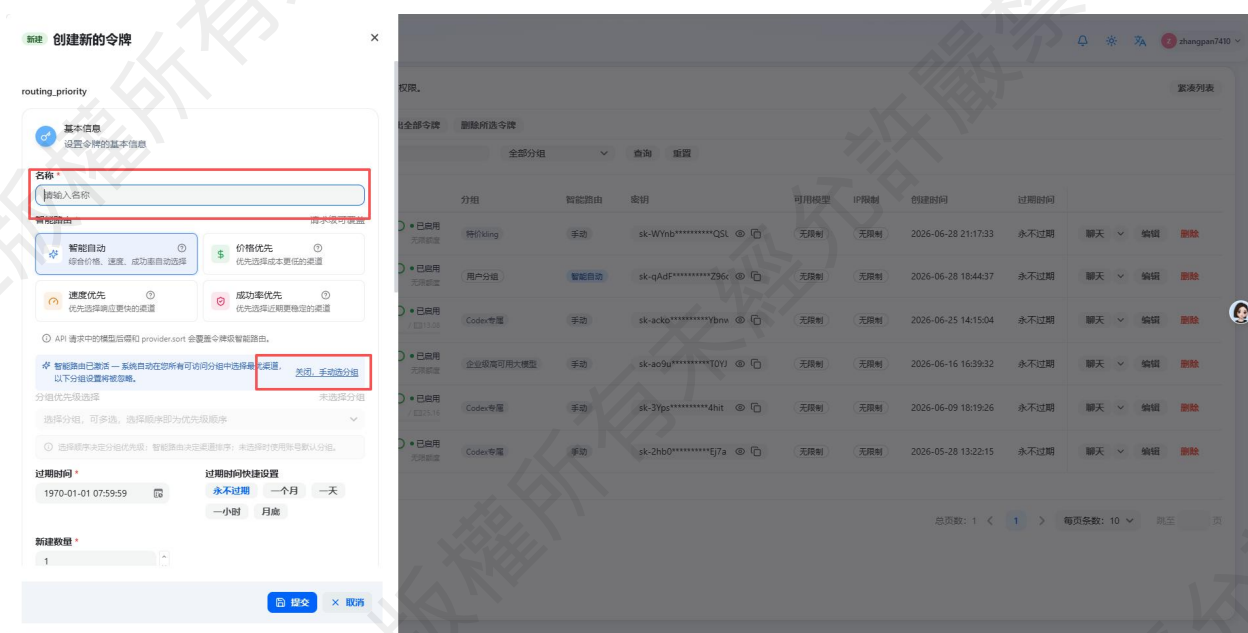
新建 创建新的令牌

×

routing_priority

基本信息
设置令牌的基本信息

名称 *
请输入名称

智能路由 请求级可覆盖

智能自动
综合价格、速度、成功率自动选择

价格优先
优先选择成本更低的渠道

速度优先
优先选择响应更快的渠道

成功率优先
优先选择近期更稳定的渠道

API 请求中的模型后缀和 provider.sort 会覆盖令牌级智能路由。

智能路由已激活 — 系统自动在您所有可访问分组中选择最优渠道，以下分组设置将被忽略。 关闭，手动选分组

分组优先级选择 未选择分组

选择分组，可多选，选择顺序即为优先级顺序

选择顺序决定分组优先级；智能路由决定渠道排序；未选择时使用账号默认分组。

过期时间 *
1970-01-01 07:59:59

过期时间快捷设置
永不过期 一个月 一天 一小时 月底

新建数量 *
1

提交 × 取消

zhangpan7410

权限。

紧凑列表

出全部令牌 删除所选令牌

全部分组 查询 重置

| | 分组 | 智能路由 | 密钥 | 可用模型 | IP限制 | 创建时间 | 过期时间 | |
|---|---|---|---|---|---|---|---|---|
| 已启用 无限额度 | 特价kling | 手动 | sk-WYnb**********QSL | 无限制 | 无限制 | 2026-06-28 21:17:33 | 永不过期 | 聊天 编辑 删除 |
| 已启用 无限额度 | 用户分组 | 智能自动 | sk-qAdF**********Z96 | 无限制 | 无限制 | 2026-06-28 18:44:37 | 永不过期 | 聊天 编辑 删除 |
| 已启用 | Codex专属 | 手动 | sk-acko**********Ybnw | 无限制 | 无限制 | 2026-06-25 14:15:04 | 永不过期 | 聊天 编辑 删除 |
| 已启用 | 企业级高可用大模型 | 手动 | sk-ao9u**********T0YJ | 无限制 | 无限制 | 2026-06-16 16:39:32 | 永不过期 | 聊天 编辑 删除 |
| 已启用 | Codex专属 | 手动 | sk-3Yps**********4hit | 无限制 | 无限制 | 2026-06-09 18:19:26 | 永不过期 | 聊天 编辑 删除 |
| 已启用 无限额度 | Codex专属 | 手动 | sk-2hb0**********Ej7a | 无限制 | 无限制 | 2026-05-28 13:22:15 | 永不过期 | 聊天 编辑 删除 |

总页数: 1 < 1 > 每页条数: 10 跳至 页